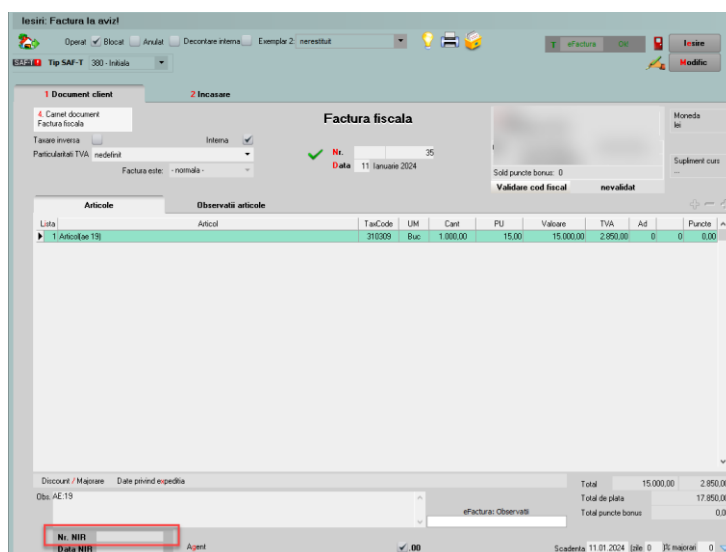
Iesiri: Factura la aviz!

Operat ✓ Blocat Anulat Decontare interna Exemplar 2: nerestituit

T eFactura OK

Iesire

Modific

SAF-T Tip SAF-T 380 - Initiala

1 Document client

2 Incasare

4. Carnet document
Factura fiscala

Factura fiscala

Taxare inversa

Interna ✓

Particularitati TVA nedefinit

Nr. 35

Data 11 Ianuarie 2024

Factura este: - normala -

Sold puncte bonus: 0

Validare cod fiscal nevalidat

Moneda
lei

Supliment curs
...

Articole

Observatii articole

| Lista | Articol | TaxCode | UM | Cant | PU | Valoare | TVA | Ad | | Puncte |
|---|---|---|---|---|---|---|---|---|---|---|
| 1 | Articol(ae 19) | 310309 | Buc | 1.000,00 | 15,00 | 15.000,00 | 2.850,00 | 0 | 0 | 0,00 |

Discount / Majorare Date privind expeditia

Obs. AE:19

eFactura: Observatii

Total 15.000,00 2.850,0

Total de plata 17.850,0

Total puncte bonus 0,0

Nr. NIR

Data NIR

Agent

✓ ,00

Scadenta 11.01.2024 (zile 0 )% majorari 0